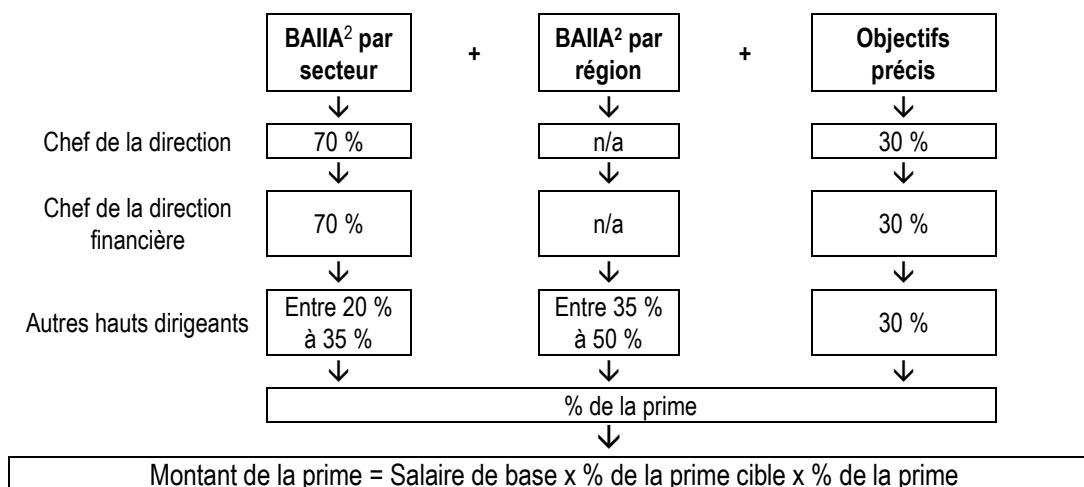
| | BAIIA$^2$ par secteur | + | BAIIA$^2$ par région | + | Objectifs précis |
|---|---|---|---|---|---|
| | ↓ | | ↓ | | ↓ |
| Chef de la direction | 70 % | | n/a | | 30 % |
| | ↓ | | ↓ | | ↓ |
| Chef de la direction financière | 70 % | | n/a | | 30 % |
| | ↓ | | ↓ | | ↓ |
| Autres hauts dirigeants | Entre 20 % à 35 % | | Entre 35 % à 50 % | | 30 % |
| | ↓ | | ↓ | | ↓ |

% de la prime

↓

Montant de la prime = Salaire de base x % de la prime cible x % de la prime